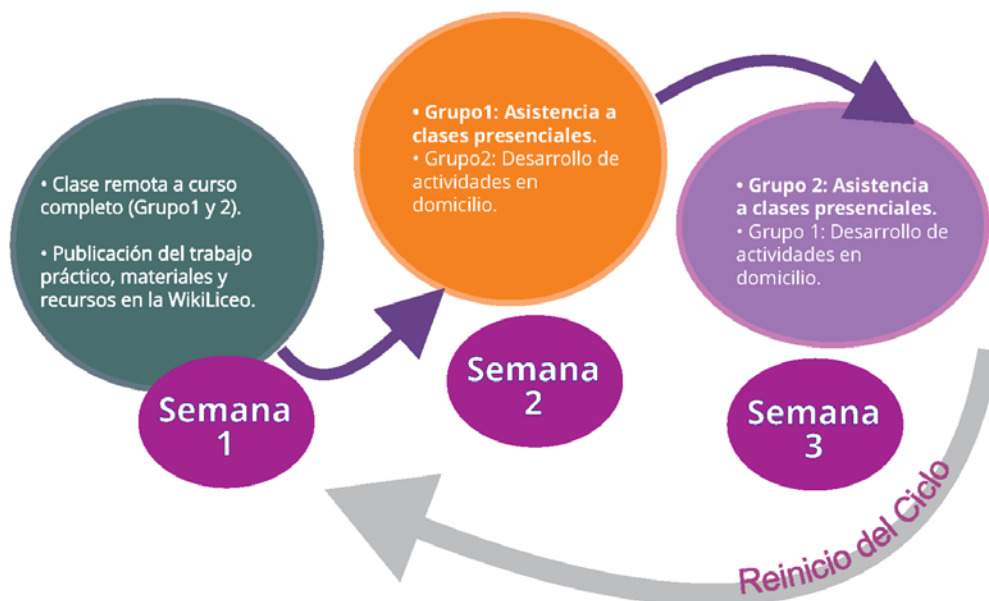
• Clase remota a curso completo (Grupo1 y 2).

• Publicación del trabajo práctico, materiales y recursos en la WikiLiceo.

Semana 1

• Grupo1: Asistencia a clases presenciales.
• Grupo2: Desarrollo de actividades en domicilio.

Semana 2

• Grupo 2: Asistencia a clases presenciales.
• Grupo 1: Desarrollo de actividades en domicilio.

Semana 3

Reinicio del Ciclo